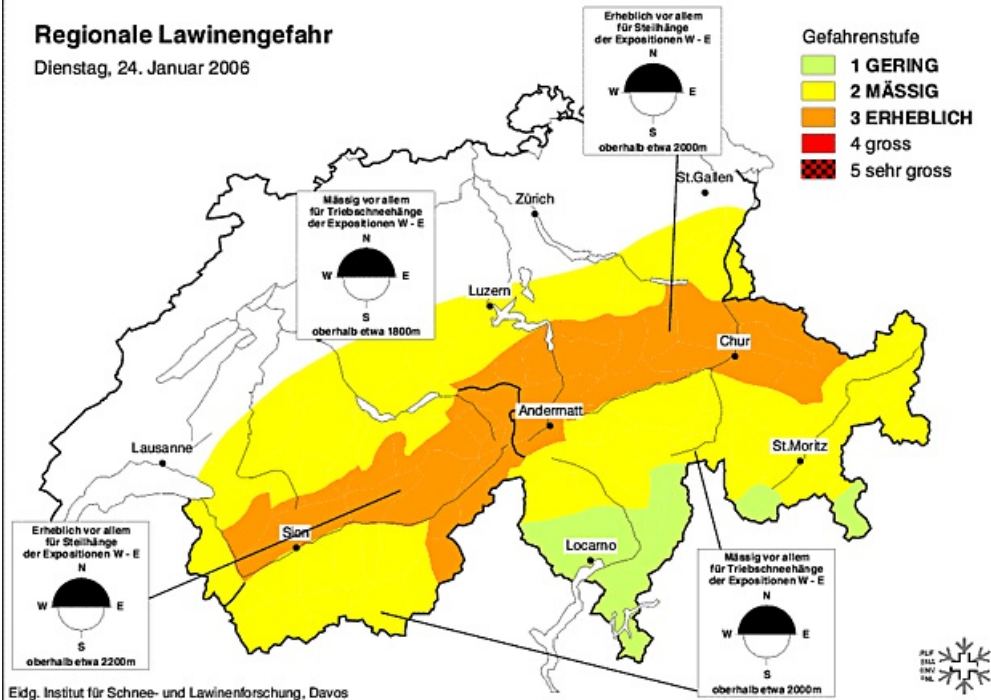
Regionale Lawinengefahr

Dienstag, 24. Januar 2006

Erheblich vor allem für Steilhänge der Expositionen W - E
N
W
E
S
oberhalb etwa 2000m

Gefahrenstufe
1 GERING
2 MÄSSIG
3 ERHEBLICH
4 gross
5 sehr gross

Mässig vor allem für Triebschneehänge der Expositionen W - E
N
W
E
S
oberhalb etwa 1800m

Zürich
St.Gallen
Luzern
Chur
Andermatt
Lausanne
St.Moritz
Sion
Locarno

Erheblich vor allem für Steilhänge der Expositionen W - E
N
W
E
S
oberhalb etwa 2200m

Mässig vor allem für Triebschneehänge der Expositionen W - E
N
W
E
S
oberhalb etwa 2000m

SLF
ENA
WSL
FNP

Eidg. Institut für Schnee- und Lawinenforschung, Davos